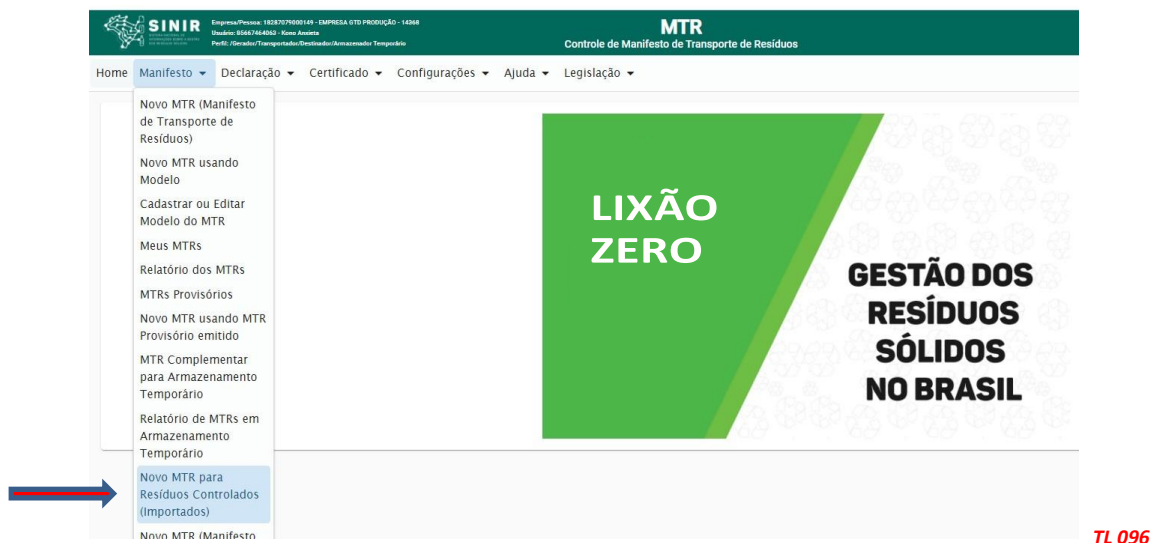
SINIR

Empresa/Pessoa: 18287079000149 - EMPRESA GTD PRODUÇÃO - 14368
Usuário: 85667464063 - Keno Anoleta
Perfil: /Gerador/Transportador/Destinador/Armazenador Temporário

MTR
Controle de Manifesto de Transporte de Resíduos

Home Manifesto ▾ Declaração ▾ Certificado ▾ Configurações ▾ Ajuda ▾ Legislação ▾

Novo MTR (Manifesto de Transporte de Resíduos)
Novo MTR usando Modelo
Cadastrar ou Editar Modelo do MTR
Meus MTRs
Relatório dos MTRs
MTRs Provisórios
Novo MTR usando MTR Provisório emitido
MTR Complementar para Armazenamento Temporário
Relatório de MTRs em Armazenamento Temporário
Novo MTR para Resíduos Controlados (Importados)
Novo MTR (Manifesto

LIXÃO ZERO

GESTÃO DOS RESÍDUOS SÓLIDOS NO BRASIL

TL 096